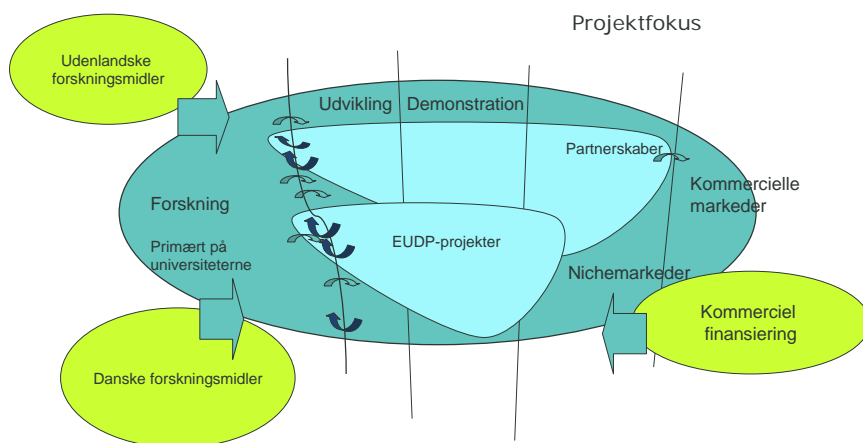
Projektfokus

Udenlandske forskningsmidler

Udvikling

Demonstration

Partnerskaber

Forskning

Primært på universiteterne

EUDP-projekter

Kommercielle markeder

Nichemarkeder

Kommerciel finansiering

Danske forskningsmidler